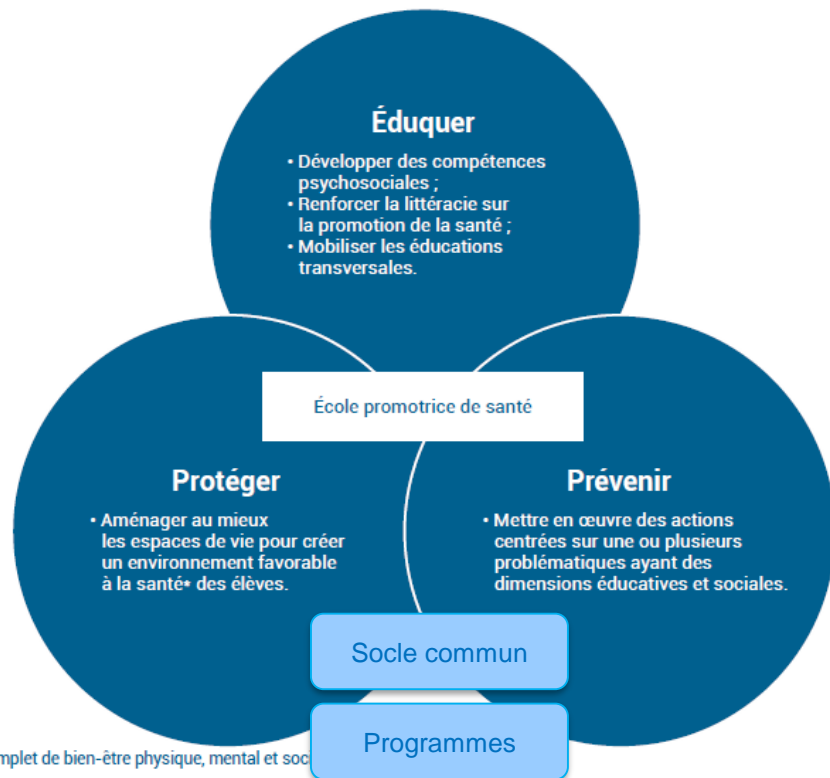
Éduquer

• Développer des compétences psychosociales ;
• Renforcer la littéracie sur la promotion de la santé ;
• Mobiliser les éducations transversales.

École promotrice de santé

Protéger

• Aménager au mieux les espaces de vie pour créer un environnement favorable à la santé* des élèves.

Prévenir

• Mettre en œuvre des actions centrées sur une ou plusieurs problématiques ayant des dimensions éducatives et sociales.

Socle commun

Programmes

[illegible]mplet de bien-être physique, mental et soc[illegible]